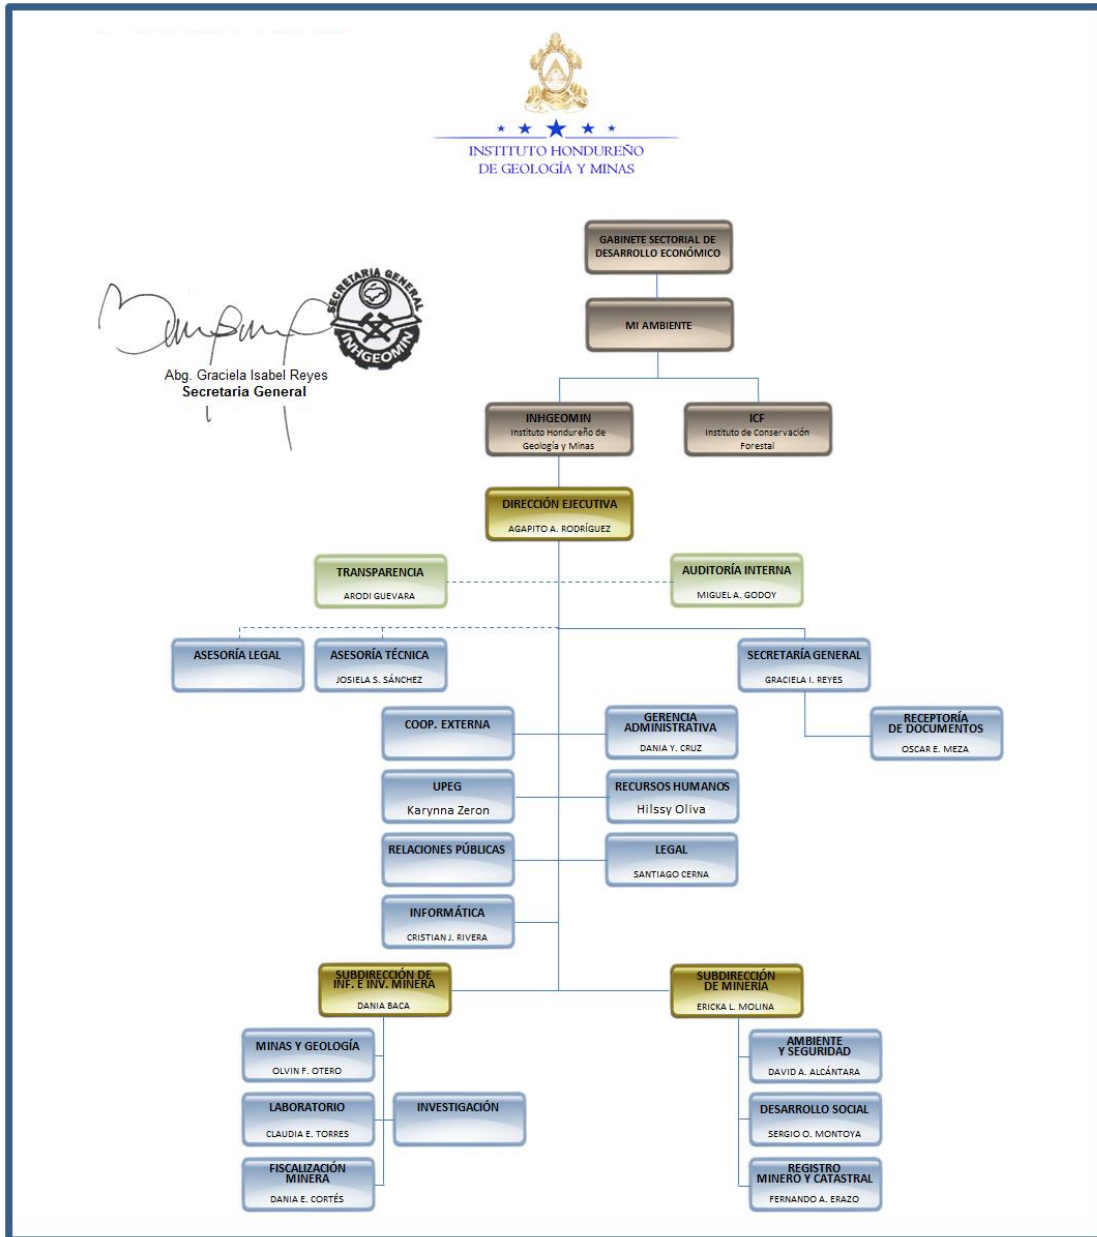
INSTITUTO HONDUREÑO DE GEOLOGÍA Y MINAS

SECRETARIA GENERAL
INHGEOMIN

Abg. Graciela Isabel Reyes
Secretaria General

GABINETE SECTORIAL DE DESARROLLO ECONÓMICO

MI AMBIENTE

INHGEOMIN
Instituto Hondureño de Geología y Minas

ICF
Instituto de Conservación Forestal

DIRECCIÓN EJECUTIVA
AGAPITO A. RODRÍGUEZ

TRANSPARENCIA
ARODI GUEVARA

AUDITORÍA INTERNA
MIGUEL A. GODOY

ASESORÍA LEGAL

ASESORÍA TÉCNICA
JOSIELA S. SÁNCHEZ

SECRETARÍA GENERAL
GRACIELA I. REYES

RECEPTORÍA DE DOCUMENTOS
OSCAR E. MEZA

COOP. EXTERNA

GERENCIA ADMINISTRATIVA
DANIA Y. CRUZ

UPEG
Karynna Zeron

RECURSOS HUMANOS
Hilssy Oliva

RELACIONES PÚBLICAS

LEGAL
SANTIAGO CERNA

INFORMÁTICA
CRISTIAN J. RIVERA

SUBDIRECCIÓN DE INF. E INV. MINERA
DANIA BACA

SUBDIRECCIÓN DE MINERÍA
ERICKA L. MOLINA

MINAS Y GEOLOGÍA
OLVIN F. OTERO

LABORATORIO
CLAUDIA E. TORRES

INVESTIGACIÓN

FISCALIZACIÓN MINERA
DANIA E. CORTÉS

AMBIENTE Y SEGURIDAD
DAVID A. ALCÁNTARA

DESARROLLO SOCIAL
SERGIO O. MONTOYA

REGISTRO MINERO Y CATASTRAL
FERNANDO A. ERAZO